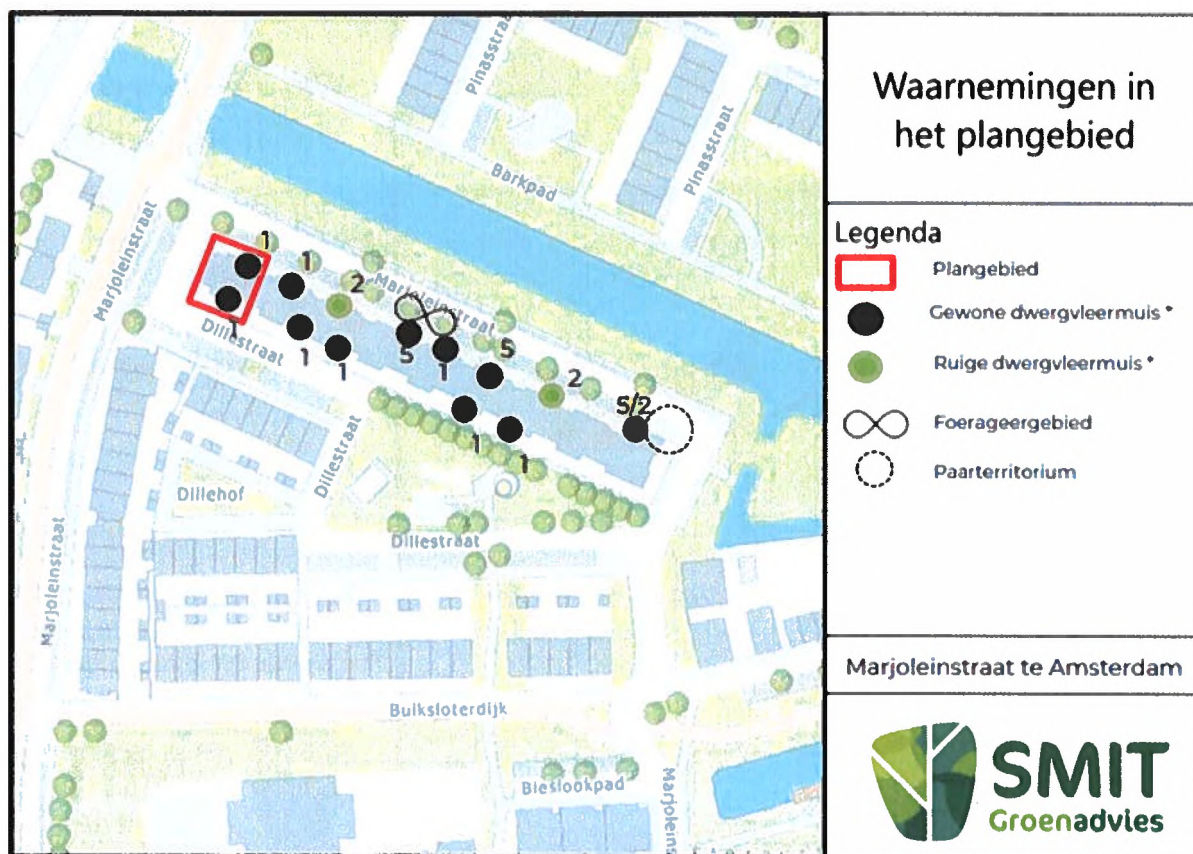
Pinasstraat
Barkpad
Pinasstraat
Marjoleinstraat
Marjoleinstraat
Dillestraat
Dillestraat
Dillehof
Dillestraat
Marjoleinstraat
Bulksloterdijk
Bieslookpad
Marjolein

1
1
2
1
1
1
5
1
5
2
5/2
1
1

Waarnemingen in het plangebied

Legenda
Plangebied
Gewone dwergvleermuis *
Ruige dwergvleermuis *
Foerageergebied
Paarterritorium

Marjoleinstraat te Amsterdam

SMIT
Groenadvies